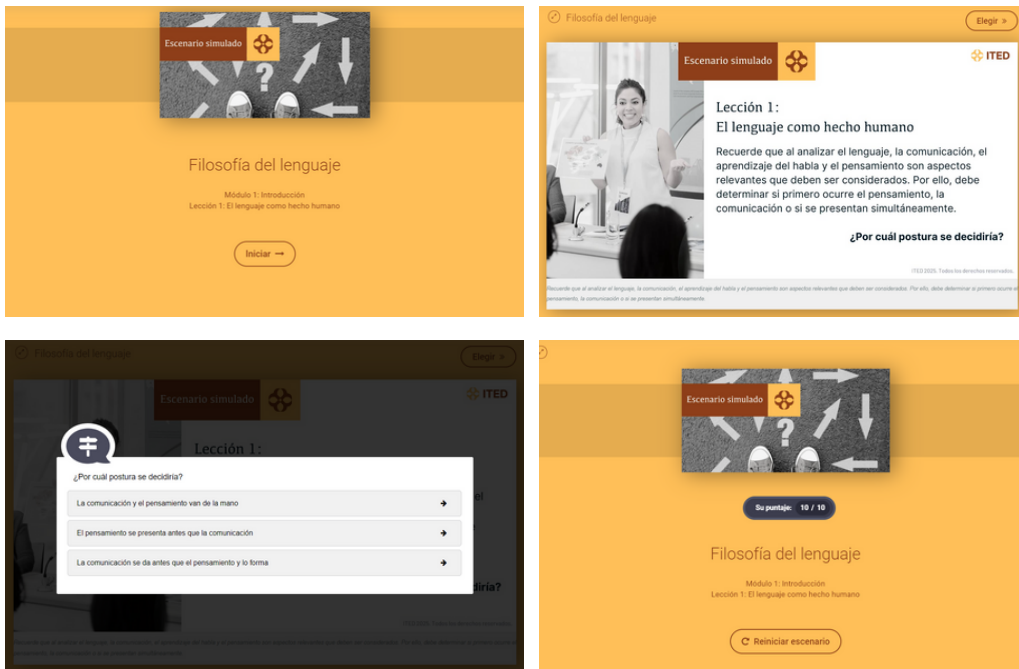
Escenario simulado

Filosofía del lenguaje

Módulo 1: Introducción
Lección 1: El lenguaje como hecho humano

Iniciar

Filosofía del lenguaje

Elegir »

Escenario simulado

ITED

Lección 1:
El lenguaje como hecho humano

Recuerde que al analizar el lenguaje, la comunicación, el aprendizaje del habla y el pensamiento son aspectos relevantes que deben ser considerados. Por ello, debe determinar si primero ocurre el pensamiento, la comunicación o si se presentan simultáneamente.

¿Por cuál postura se decidiría?

ITED 2025. Todos los derechos reservados.

Recuerde que al analizar el lenguaje, la comunicación, el aprendizaje del habla y el pensamiento son aspectos relevantes que deben ser considerados. Por ello, debe determinar si primero ocurre el pensamiento, la comunicación o si se presentan simultáneamente.

Filosofía del lenguaje

Elegir »

Escenario simulado

ITED

Lección 1:

¿Por cuál postura se decidiría?

La comunicación y el pensamiento van de la mano

El pensamiento se presenta antes que la comunicación

La comunicación se da antes que el pensamiento y lo forma

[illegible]

Escenario simulado

Su puntaje: 10 / 10

Filosofía del lenguaje

Módulo 1: Introducción
Lección 1: El lenguaje como hecho humano

Reiniciar escenario